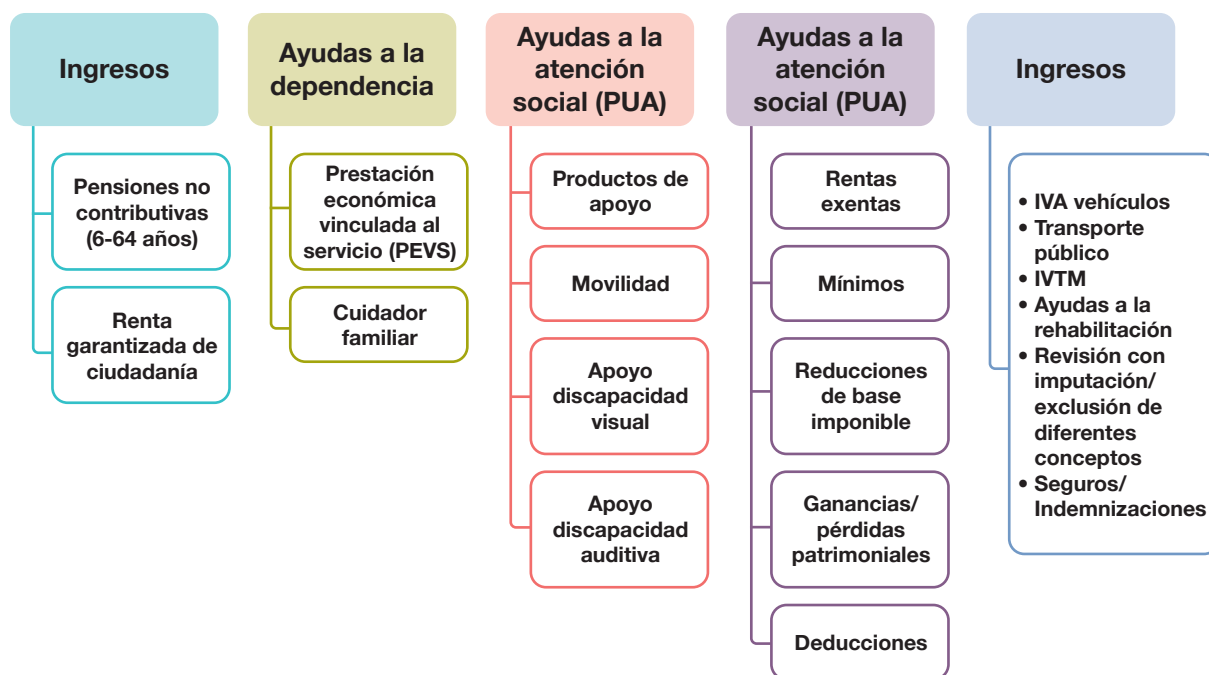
Ingresos

Pensiones no contributivas (6-64 años)

Renta garantizada de ciudadanía

Ayudas a la dependencia

Prestación económica vinculada al servicio (PEVS)

Cuidador familiar

Ayudas a la atención social (PUA)

Productos de apoyo

Movilidad

Apoyo discapacidad visual

Apoyo discapacidad auditiva

Ayudas a la atención social (PUA)

Rentas exentas

Mínimos

Reducciones de base imponible

Ganancias/ pérdidas patrimoniales

Deducciones

Ingresos

• IVA vehículos
• Transporte público
• IVTM
• Ayudas a la rehabilitación
• Revisión con imputación/ exclusión de diferentes conceptos
• Seguros/ Indemnizaciones